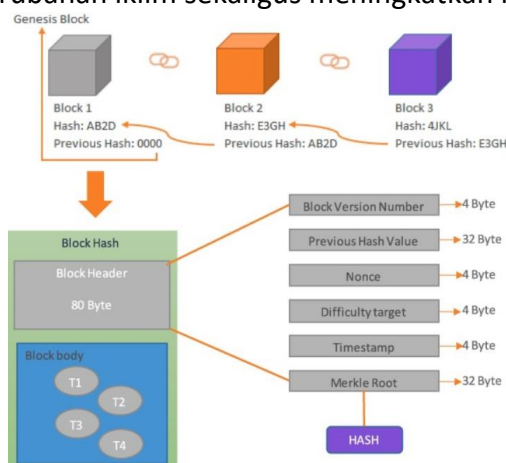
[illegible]rubahan iklim sekaligus meningkatkan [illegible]

Genesis Block

Block 1
Hash: AB2D
Previous Hash: 0000

Block 2
Hash: E3GH
Previous Hash: AB2D

Block 3
Hash: 4JKL
Previous Hash: E3GH

Block Hash

Block Header

80 Byte

Block body

T1

T2

T3

T4

Block Version Number → 4 Byte

Previous Hash Value → 32 Byte

Nonce → 4 Byte

Difficulty target → 4 Byte

Timestamp → 4 Byte

Merkle Root → 32 Byte

HASH